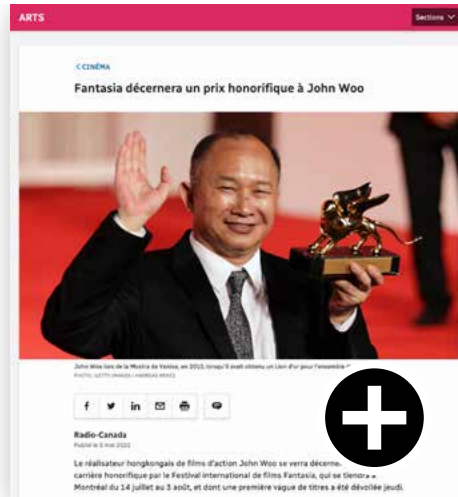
ARTS

Sections

< CINÉMA

Fantasia décernera un prix honorifique à John Woo

John Woo lors de la Mostra de Venise, en 2010, lorsqu'il avait obtenu un Lion d'or pour l'ensemble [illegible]

PHOTO : GETTY IMAGES / ANDREAS RENTZ

Radio-Canada

Publié le 5 mai 2022

Le réalisateur hongkongais de films d'action John Woo se verra décerne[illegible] carrière honorifique par le Festival international de films Fantasia, qui se tiendra à Montréal du 14 juillet au 3 août, et dont une première vague de titres a été dévoilée jeudi.